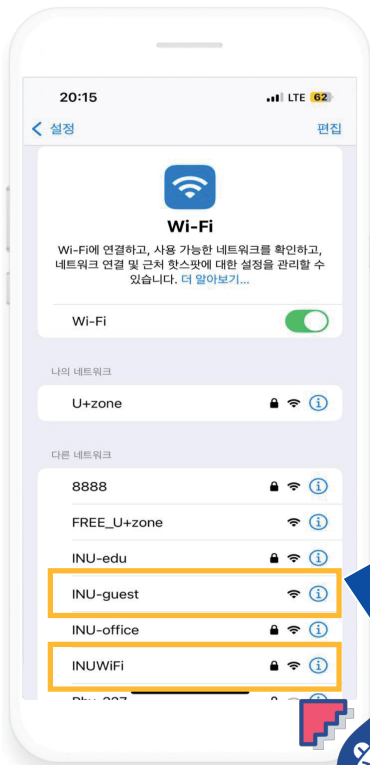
20:15 LTE 62

설정 편집

Wi-Fi

Wi-Fi에 연결하고, 사용 가능한 네트워크를 확인하고, 네트워크 연결 및 근처 핫스팟에 대한 설정을 관리할 수 있습니다. 더 알아보기...

Wi-Fi

나의 네트워크

U+zone

다른 네트워크

8888

FREE_U+zone

INU-edu

INU-guest

INU-office

INUWiFi

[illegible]